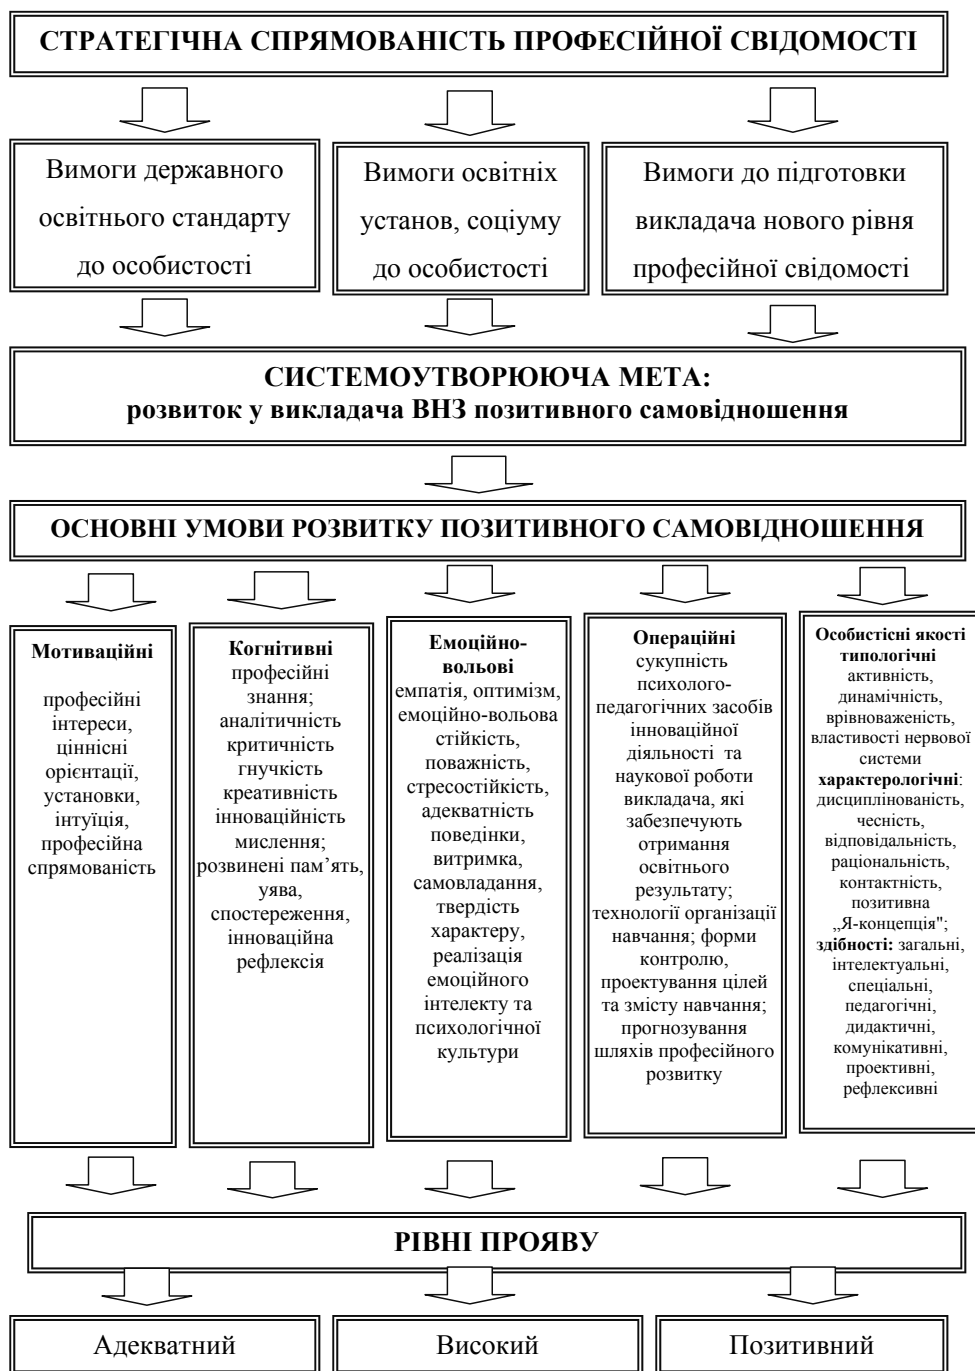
СТРАТЕГІЧНА СПРЯМОВАНІСТЬ ПРОФЕСІЙНОЇ СВІДОМОСТІ

Вимоги державного освітнього стандарту до особистості

Вимоги освітніх установ, соціуму до особистості

Вимоги до підготовки викладача нового рівня професійної свідомості

СИСТЕМОУТВОРЮЮЧА МЕТА:
розвиток у викладача ВНЗ позитивного самовідношення

ОСНОВНІ УМОВИ РОЗВИТКУ ПОЗИТИВНОГО САМОВІДНОШЕННЯ

Мотиваційні

професійні інтереси, ціннісні орієнтації, установки, інтуїція, професійна спрямованість

Когнітивні
професійні знання; аналітичність критичність гнучкість креативність інноваційність мислення; розвинені пам'ять, уява, спостереження, інноваційна рефлексія

Емоційно-вольові
емпатія, оптимізм, емоційно-вольова стійкість, поважність, стресостійкість, адекватність поведінки, витримка, самовладання, твердість характеру, реалізація емоційного інтелекту та психологічної культури

Операційні
сукупність психолого-педагогічних засобів інноваційної діяльності та наукової роботи викладача, які забезпечують отримання освітнього результату; технології організації навчання; форми контролю, проектування цілей та змісту навчання; прогнозування шляхів професійного розвитку

Особистісні якості
типологічні
активність, динамічність, врівноваженість, властивості нервової системи
характерологічні: дисциплінованість, чесність, відповідальність, раціональність, контактність, позитивна „Я-концепція";
здібності: загальні, інтелектуальні, спеціальні, педагогічні, дидактичні, комунікативні, проективні, рефлексивні

РІВНІ ПРОЯВУ

Адекватний

Високий

Позитивний